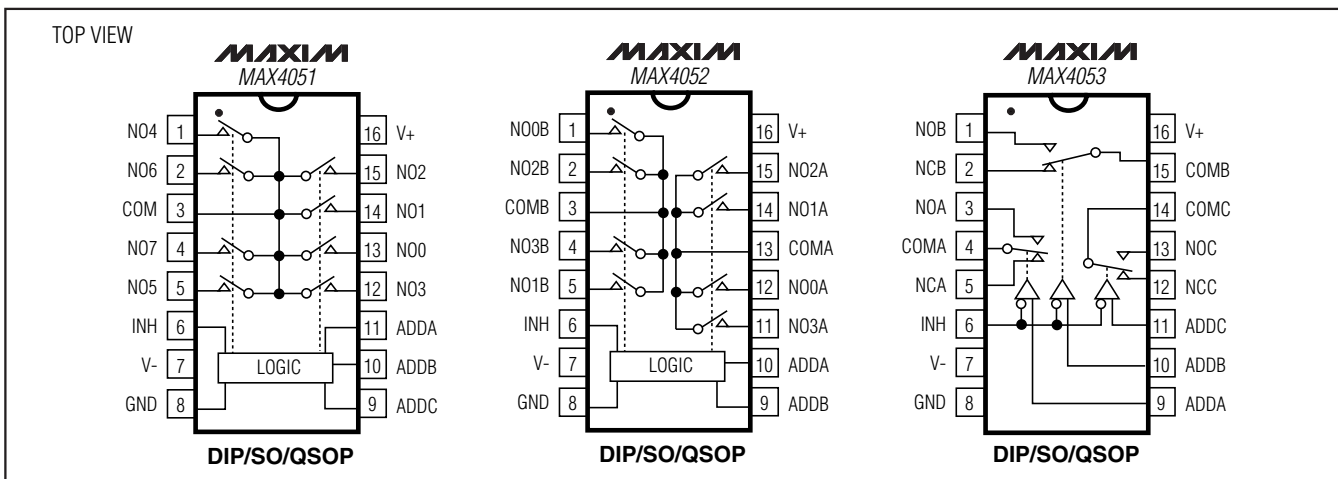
TOP VIEW

MAXIM
MAX4051

NO4 1
NO6 2
COM 3
NO7 4
NO5 5
INH 6
V- 7
GND 8

16 V+
15 NO2
14 NO1
13 NO0
12 NO3
11 ADDA
10 ADDB
9 ADDC

LOGIC

DIP/SO/QSOP

MAXIM
MAX4052

NO0B 1
NO2B 2
COMB 3
NO3B 4
NO1B 5
INH 6
V- 7
GND 8

16 V+
15 NO2A
14 NO1A
13 COMA
12 NO0A
11 NO3A
10 ADDA
9 ADDB

LOGIC

DIP/SO/QSOP

MAXIM
MAX4053

NOB 1
NCB 2
NOA 3
COMA 4
NCA 5
INH 6
V- 7
GND 8

16 V+
15 COMB
14 COMC
13 NOC
12 NCC
11 ADDC
10 ADDB
9 ADDA

DIP/SO/QSOP